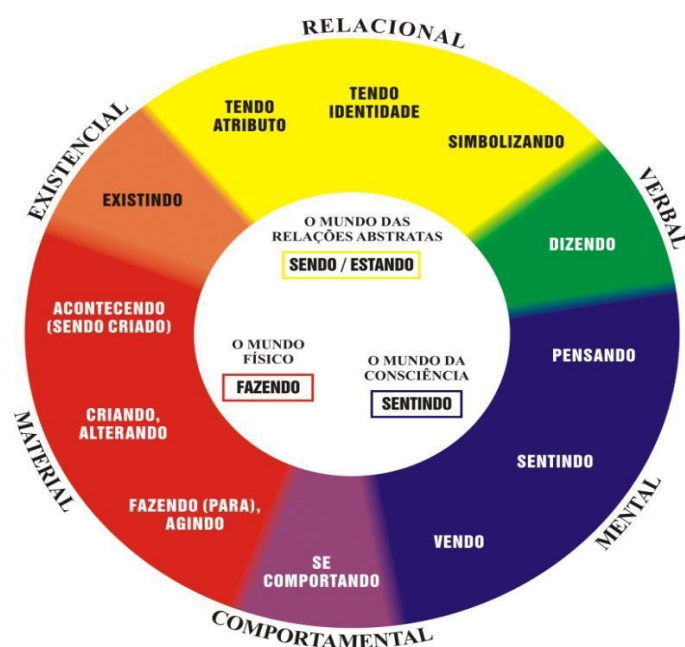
RELACIONAL

TENDO ATRIBUTO

TENDO IDENTIDADE

SIMBOLIZANDO

VERBAL

DIZENDO

EXISTENCIAL

EXISTINDO

O MUNDO DAS RELAÇÕES ABSTRATAS

SENDO / ESTANDO

ACONTECENDO (SENDO CRIADO)

O MUNDO FÍSICO

FAZENDO

O MUNDO DA CONSCIÊNCIA

SENTINDO

PENSANDO

MATERIAL

CRIANDO, ALTERANDO

SENTINDO

FAZENDO (PARA), AGINDO

MENTAL

SE COMPORTANDO

VENDO

COMPORTAMENTAL